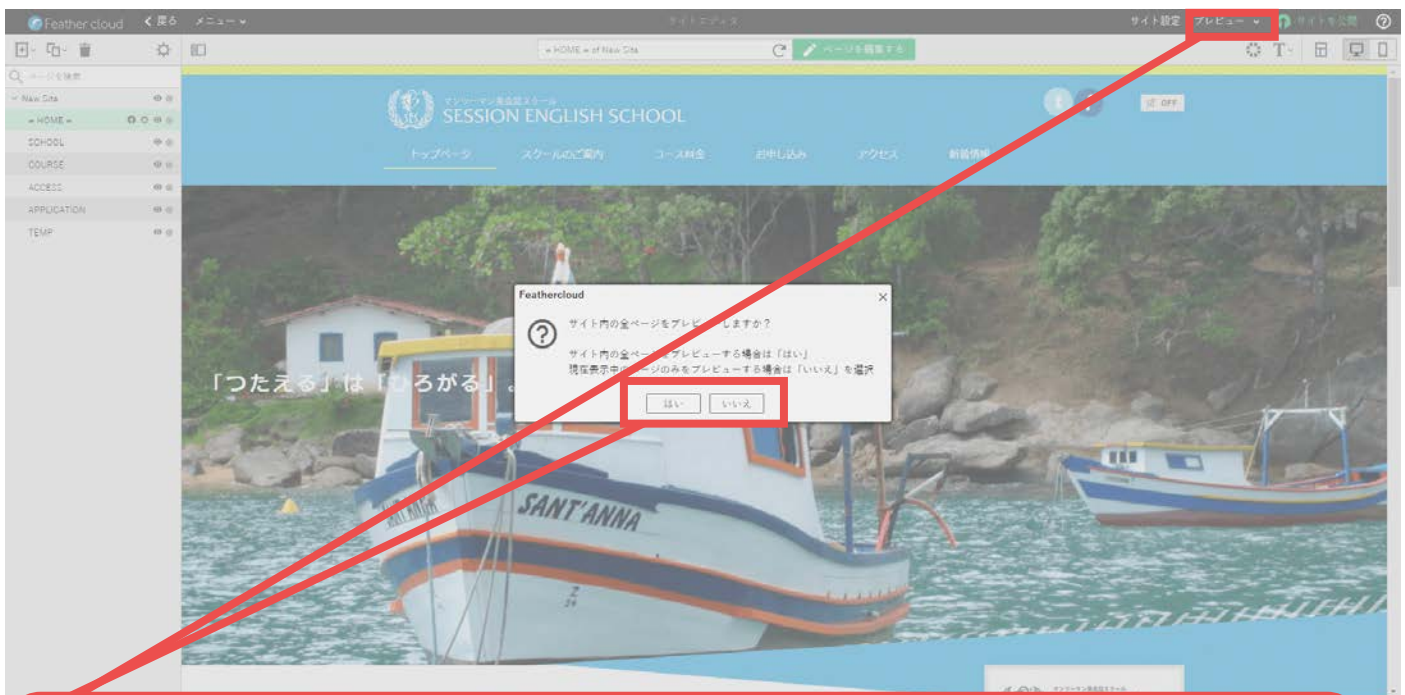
Feather cloud く戻る メニュー ⌄ サイトエディタ サイト設定 プレビュー ⌄ サイトを公開 ?

= HOME = of New Site ページを編集する

ページを検索
New Site
= HOME =
SCHOOL
COURSE
ACCESS
APPLICATION
TEMP

セッションマン英会話スクール
SESSION ENGLISH SCHOOL
OFF

トップページ スクールのご案内 コース料金 お申し込み アクセス 新着情報

「つたえる」は「ひろがる」。

Feathercloud
サイト内の全ページをプレビューしますか？
サイト内の全ページをプレビューする場合は「はい」
現在表示中のページのみをプレビューする場合は「いいえ」を選択
はい いいえ

SANT'ANNA